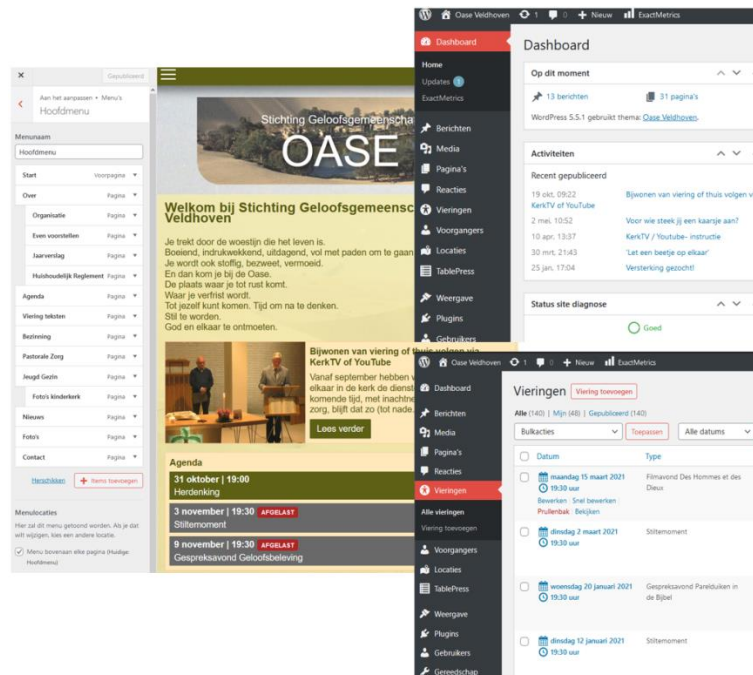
× Gepubliceerd

Aan het aanpassen • Menu's
Hoofdmenu

Menunaam
Hoofdmenu

Start Voorpagina
Over Pagina
Organisatie Pagina
Even voorstellen Pagina
Jaarverslag Pagina
Huishoudelijk Reglement Pagina
Agenda Pagina
Viering teksten Pagina
Bezinning Pagina
Pastorale Zorg Pagina
Jeugd Gezin Pagina
Foto's kinderkerk Pagina
Nieuws Pagina
Foto's Pagina
Contact Pagina

Herschikken + Items toevoegen

Menulocaties
Hier zal dit menu getoond worden. Als je dat wilt wijzigen, kies een andere locatie.
Menu bovenaan elke pagina (Huidige: Hoofdmenu)

Stichting Geloofsgemeenscha
OASE

Welkom bij Stichting Geloofsgemeensc Veldhoven

Je trekt door de woestijn die het leven is.
Boeiend, indrukwekkend, uitdagend, vol met paden om te gaan
Je wordt ook stoffig, bezweet, vermoeid.
En dan kom je bij de Oase.
De plaats waar je tot rust komt.
Waar je verfrist wordt.
Tot jezelf kunt komen. Tijd om na te denken.
Stil te worden.
God en elkaar te ontmoeten.

Bijwonen van viering of thuis volgen via KerkTV of YouTube
Vanaf september hebben w elkaar in de kerk de dienst komende tijd, met inachtne zorg, blijft dat zo (tot nade.
Lees verder

Agenda
31 oktober | 19:00
Herdenking
3 november | 19:30 AFGELAST
Stiltemoment
9 november | 19:30 AFGELAST
Gespreksavond Geloofsbeleving

Oase Veldhoven 1 0 + Nieuw ExactMetrics

Dashboard
Home
Updates 1
ExactMetrics
Berichten
Media
Pagina's
Reacties
Vieringen
Voorgangers
Locaties
TablePress
Weergave
Plugins
Gebruikers

Dashboard

Op dit moment
13 berichten
31 pagina's
WordPress 5.5.1 gebruikt thema: Oase Veldhoven.

Activiteiten
Recent gepubliceerd
19 okt, 09:22 Bijwonen van viering of thuis volgen v KerkTV of YouTube
2 mei, 10:52 Voor wie steek jij een kaarsje aan?
10 apr, 13:37 KerkTV / Youtube- instructie
30 mrt, 21:43 'Let een beetje op elkaar'
25 jan, 17:04 Versterking gezocht!

Status site diagnose
Goed

Oase Veldhoven 1 0 + Nieuw ExactMetrics

Dashboard
Berichten
Media
Pagina's
Reacties
Vieringen
Alle vieringen
Viering toevoegen
Voorgangers
Locaties
TablePress
Weergave
Plugins
Gebruikers
Gereedschap

Vieringen Viering toevoegen
Alle (140) | Mijn (48) | Gepubliceerd (140)
Bulkacties Toepassen Alle datums

Datum Type
maandag 15 maart 2021 19:30 uur Filmavond Des Hommes et des Dieux
Bewerken | Snel bewerken | Prullenbak | Bekijken
dinsdag 2 maart 2021 19:30 uur Stiltemoment
woensdag 20 januari 2021 19:30 uur Gespreksavond Parelduiken in de Bijbel
dinsdag 12 januari 2021 19:30 uur Stiltemoment